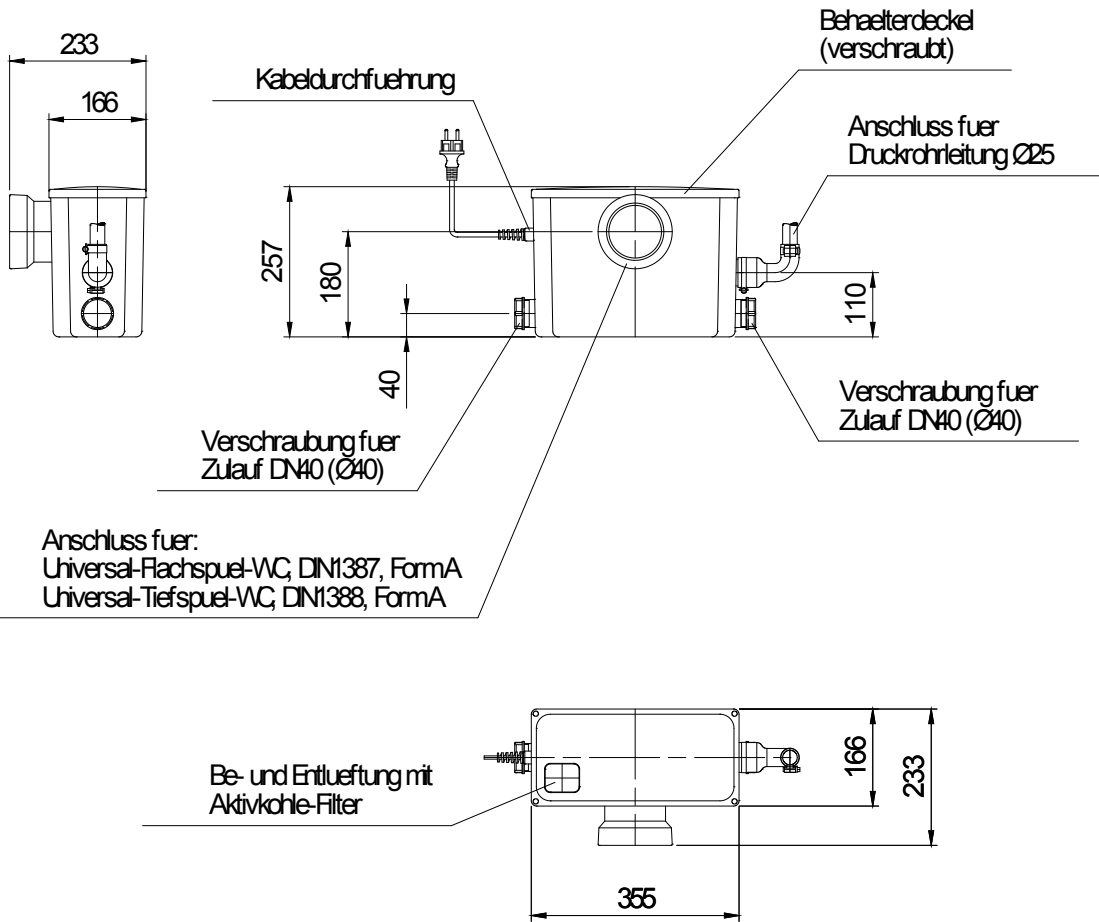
233

166

Kabeldurchfuehrung

Behaelterdeckel
(verschraubt)

Anschluss fuer
Druckrohrleitung Ø25

257

180

40

110

Verschraubung fuer
Zulauf DN40 (Ø40)

Verschraubung fuer
Zulauf DN40 (Ø40)

Anschluss fuer:
Universal-Flachspuel-WC, DIN1387, Form A
Universal-Tiefspuel-WC, DIN1388, Form A

Be- und Entlueftung mit
Aktivkohle-Filter

166

233

355